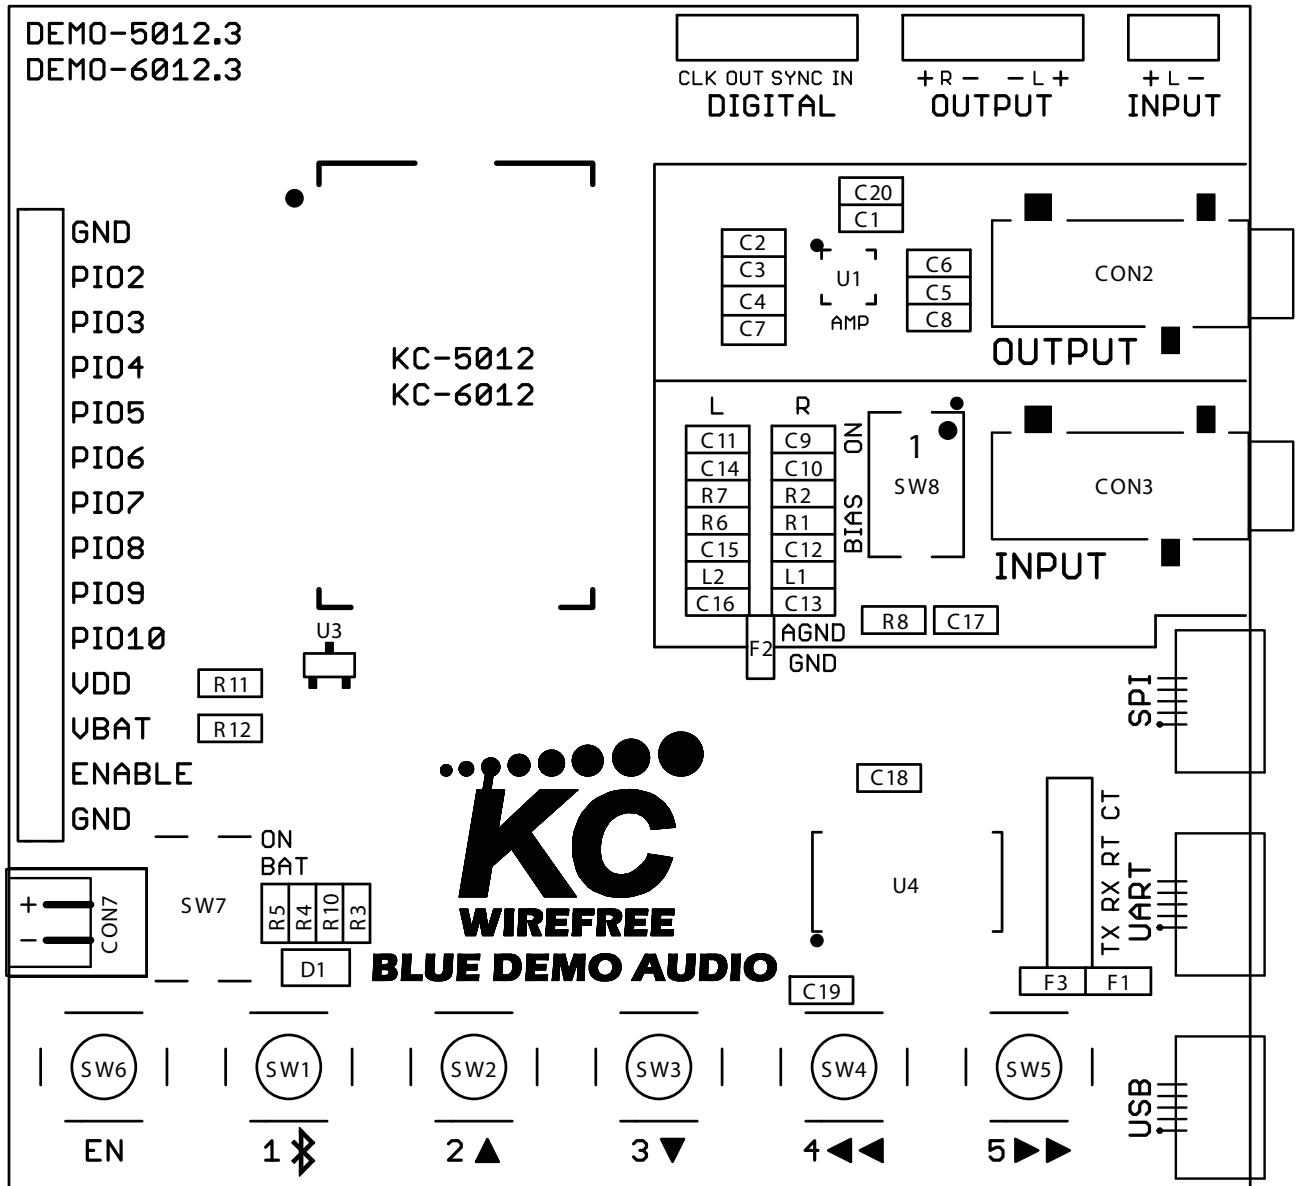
DEMO-5012.3
DEMO-6012.3

CLK OUT SYNC IN
DIGITAL

+ R − − L +
OUTPUT

+ L −
INPUT

GND
PIO2
PIO3
PIO4
PIO5
PIO6
PIO7
PIO8
PIO9
PIO10
VDD
VBAT
ENABLE
GND

R11
R12

KC-5012
KC-6012

U3

C20
C1
C2
C3
C4
C7
U1
AMP
C6
C5
C8
CON2
OUTPUT

L
R
C11
C14
R7
R6
C15
L2
C16
C9
C10
R2
R1
C12
L1
C13
ON
BIAS
1
SW8
CON3
INPUT
F2
AGND
GND
R8
C17

SPI

C18

KC
WIREFREE
BLUE DEMO AUDIO

U4

TX RX RT CT
UART

F3
F1

ON
BAT
+
−
CON7
SW7
R5
R4
R10
R3
D1
C19

SW6
SW1
SW2
SW3
SW4
SW5

USB

EN
1
2 ▲
3 ▼
4 ◀◀
5 ▶▶